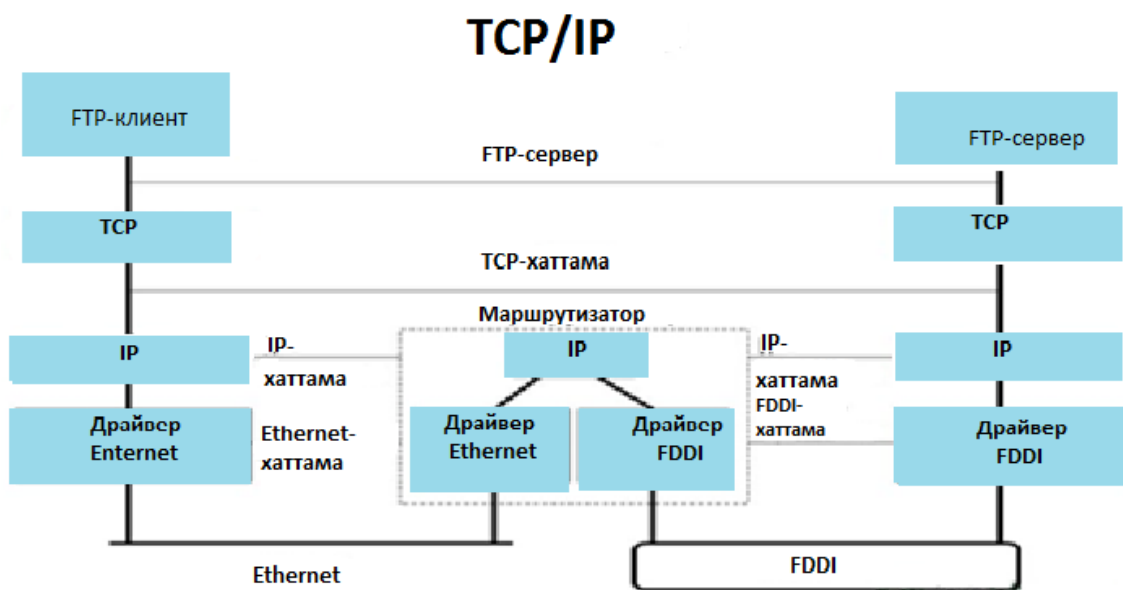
TCP/IP

FTP-клиент

FTP-сервер

FTP-сервер

TCP

TCP-хаттама

TCP

Маршрутизатор

IP

IP-
хаттама

IP

IP-
хаттама

IP

Драйвер
Enternet

Ethernet-
хаттама

Драйвер
Ethernet

Драйвер
FDDI

FDDI-
хаттама

Драйвер
FDDI

Ethernet

FDDI